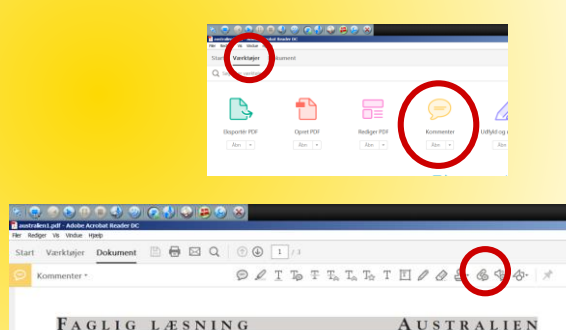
Filer Rediger Vis Vindue Hjælp

Start Værktøjer Dokument

Eksporter PDF
Åbn

Opret PDF
Åbn

Rediger PDF
Åbn

Kommenter
Åbn

Udfyld og
Åbn

australien1.pdf - Adobe Acrobat Reader DC

Filer Rediger Vis Vindue Hjælp

Start Værktøjer Dokument

1 / 3

Kommenter

FAGLIG LÆSNING

AUSTRALIEN